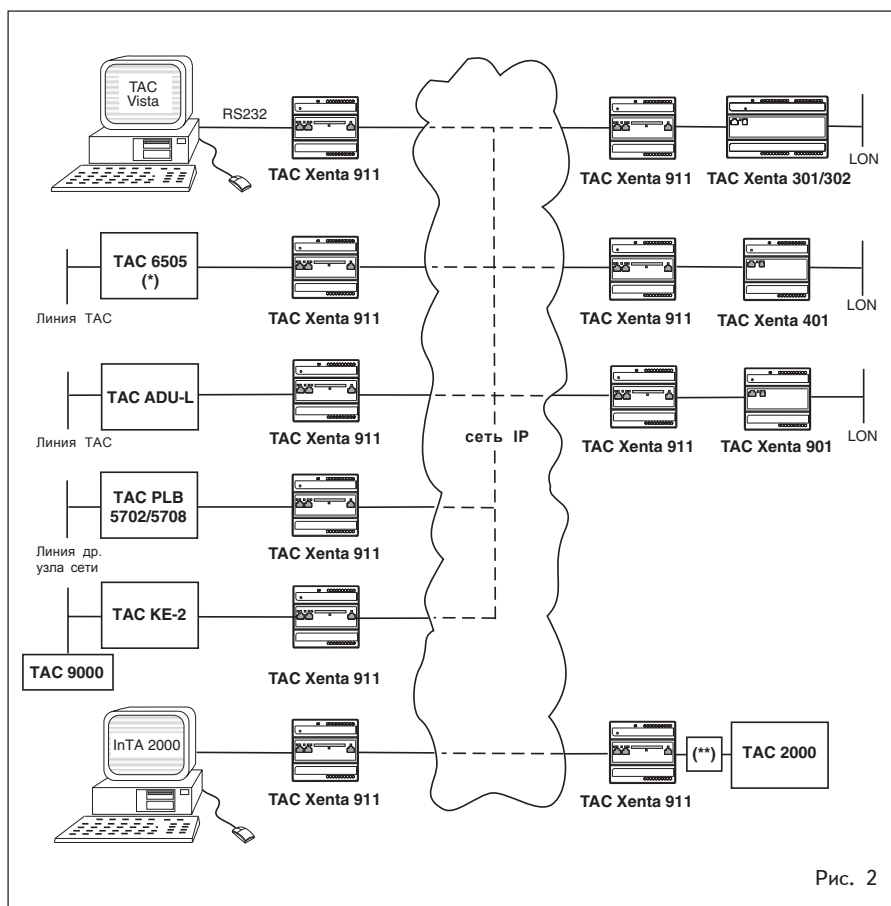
TAC Vista

RS232

TAC Xenta 911

TAC Xenta 911

TAC Xenta 301/302

LON

TAC 6505 (*)

Линия TAC

TAC Xenta 911

TAC Xenta 911

TAC Xenta 401

LON

TAC ADU-L

Линия TAC

TAC Xenta 911

сеть IP

TAC Xenta 911

TAC Xenta 901

LON

TAC PLB 5702/5708

Линия др. узла сети

TAC Xenta 911

TAC KE-2

TAC 9000

TAC Xenta 911

InTA 2000

TAC Xenta 911

TAC Xenta 911

(**)

TAC 2000

Рис. 2